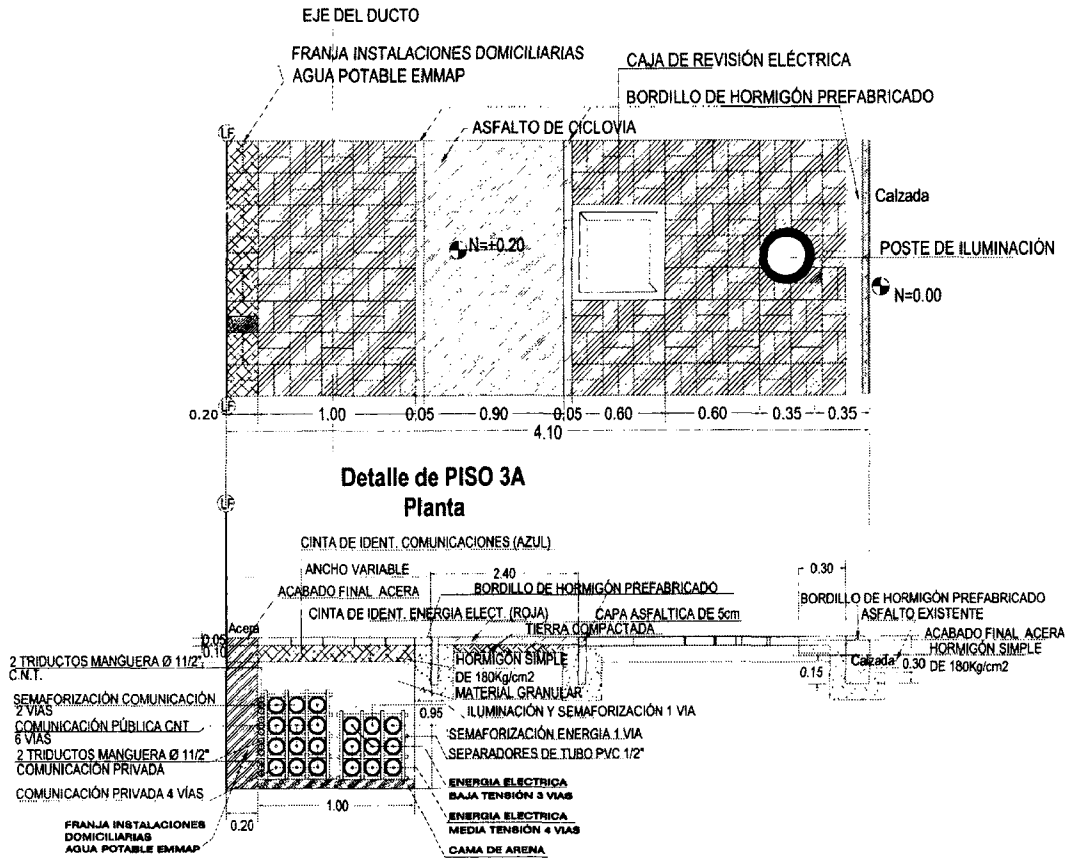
EJE DEL DUCTO

FRANJA INSTALACIONES DOMICILIARIAS
AGUA POTABLE EMMAP

CAJA DE REVISIÓN ELÉCTRICA

BORDILLO DE HORMIGÓN PREFABRICADO

ASFALTO DE CICLOVIA

LF

Calzada

N=+0.20

POSTE DE ILUMINACIÓN

N=0.00

0.20 LF 1.00 0.05 0.90 0.05 0.60 0.60 0.35 0.35

4.10

Detalle de PISO 3A
Planta

LF

CINTA DE IDENT. COMUNICACIONES (AZUL)

ANCHO VARIABLE

2.40

0.30

ACABADO FINAL ACERA

BORDILLO DE HORMIGÓN PREFABRICADO

BORDILLO DE HORMIGÓN PREFABRICADO

ASFALTO EXISTENTE

CINTA DE IDENT. ENERGIA ELECT. (ROJA)

CAPA ASFALTICA DE 5cm

Acera

TIERRA COMPACTADA

ACABADO FINAL ACERA

0.05

0.10

HORMIGON SIMPLE

2 TRIDUCTOS MANGUERA Ø 11/2" C.N.T.

HORMIGÓN SIMPLE DE 180Kg/cm2

Calzada 0.30 DE 180Kg/cm2

0.15

MATERIAL GRANULAR

SEMAFORIZACIÓN COMUNICACIÓN 2 VIAS

0.95

ILUMINACIÓN Y SEMAFORIZACIÓN 1 VIA

COMUNICACIÓN PÚBLICA CNT 6 VIAS

SEMAFORIZACIÓN ENERGIA 1 VIA

2 TRIDUCTOS MANGUERA Ø 11/2" COMUNICACIÓN PRIVADA

SEPARADORES DE TUBO PVC 1/2"

ENERGIA ELECTRICA
BAJA TENSIÓN 3 VIAS

COMUNICACIÓN PRIVADA 4 VÍAS

1.00

ENERGIA ELECTRICA
MEDIA TENSIÓN 4 VIAS

FRANJA INSTALACIONES DOMICILIARIAS AGUA POTABLE EMMAP

0.20

CAMA DE ARENA